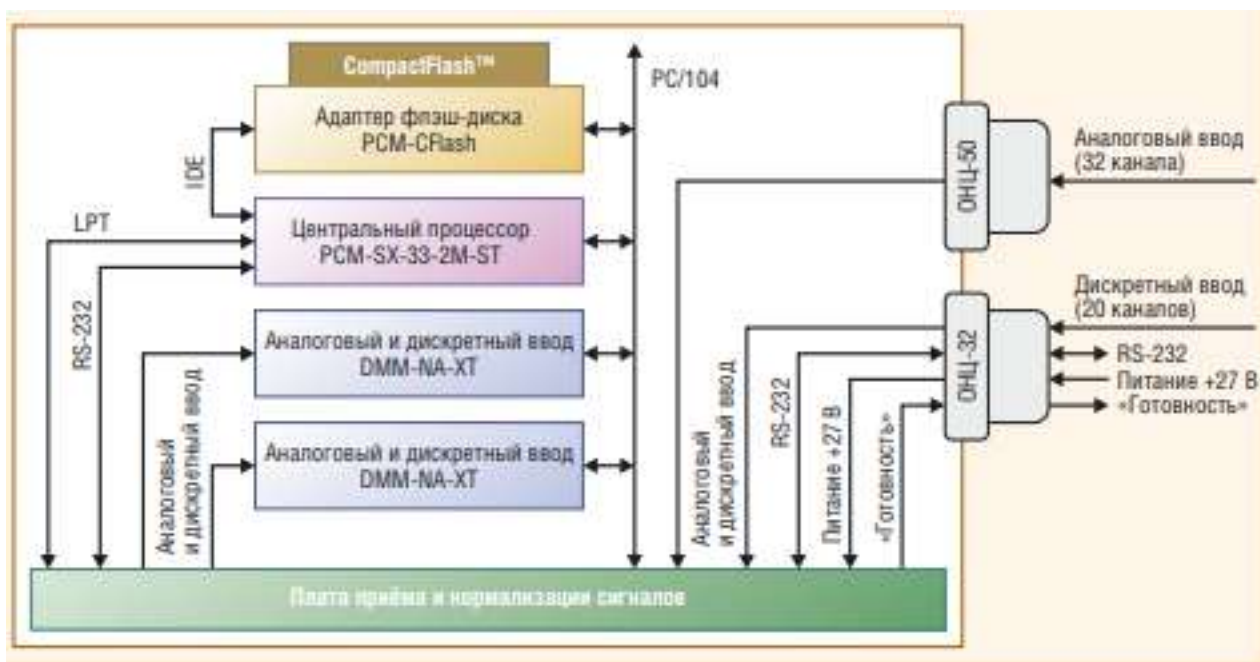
CompactFlash™

Адаптер флэш-диска PCM-CFlash

PC/104

IDE

LPT

Центральный процессор PCM-SX-33-2M-ST

RS-232

Аналоговый и дискретный ввод DMM-NA-XT

Аналоговый и дискретный ввод DMM-NA-XT

Аналоговый и дискретный ввод

ОНЦ-50

Аналоговый ввод (32 канала)

Дискретный ввод (20 каналов)

ОНЦ-32

RS-232

Питание +27 В

«Готовность»

Аналоговый и дискретный ввод

RS-232

Питание +27 В

«Готовность»

Плата приёма и нормализации сигналов